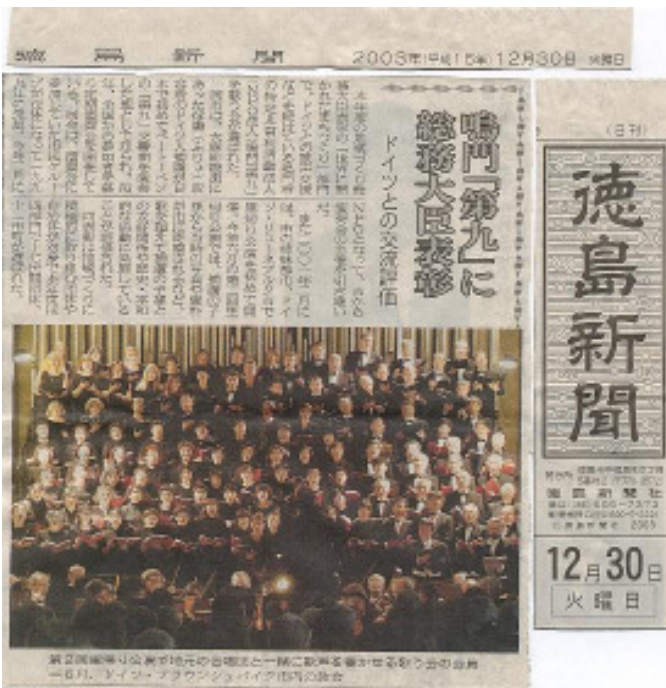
徳島新聞　2003年(平成15年)12月30日　火曜日

鳴門「第九」に総務大臣表彰

ドイツとの交流評価

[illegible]

第2回鳴門第九公演で地元の合唱団と一緒に歓喜を歌う会の会員＝6月、ドイツ・ブラウンシュバイク市内の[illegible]

(日刊)

徳島新聞

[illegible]
徳島新聞社
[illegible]

12月30日
火曜日